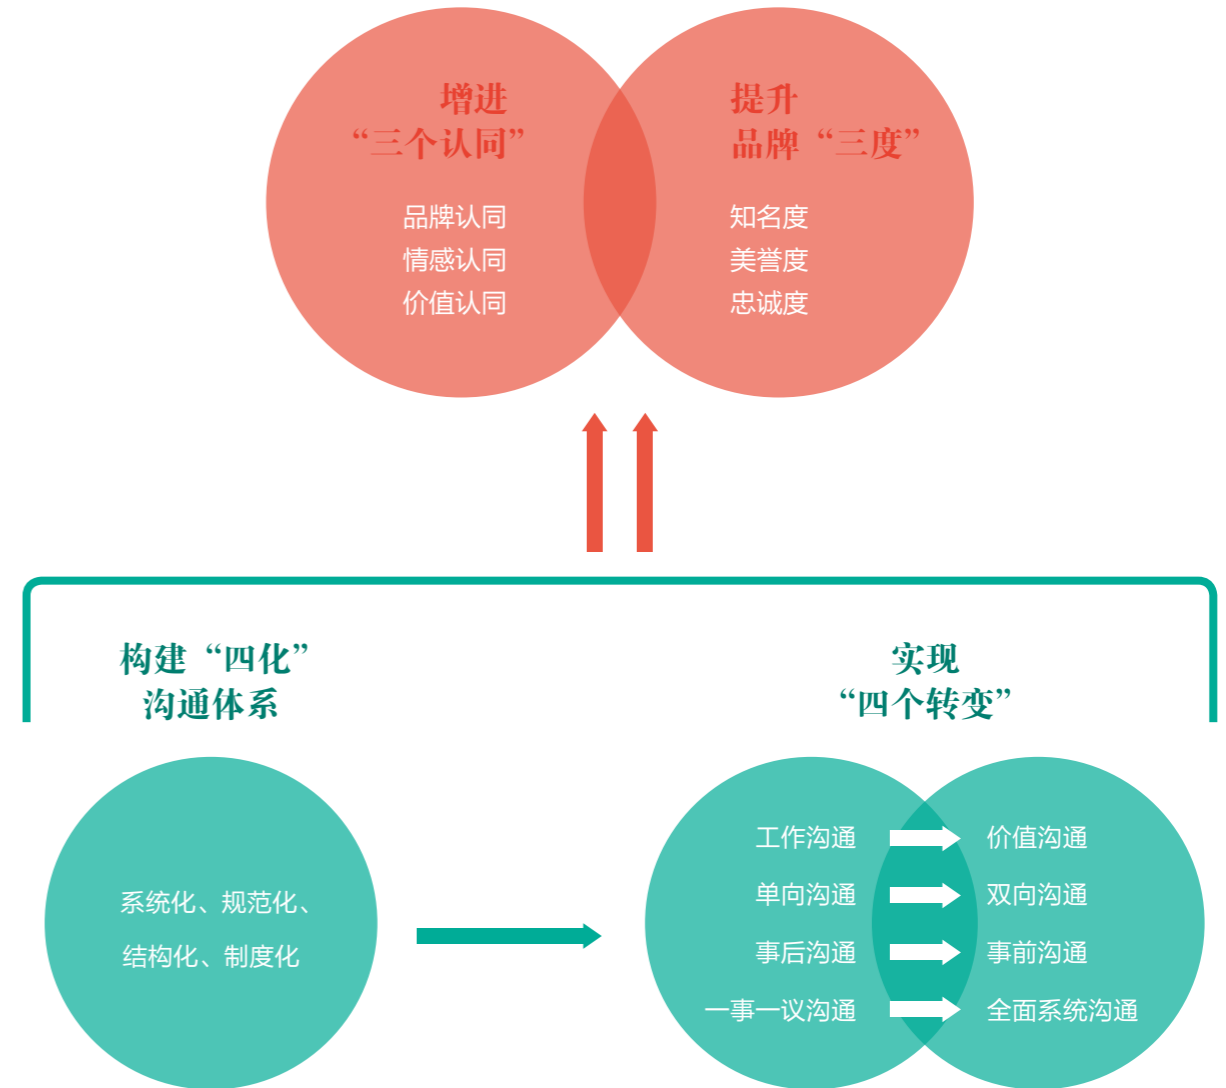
增进
“三个认同”

品牌认同
情感认同
价值认同

提升
品牌“三度”

知名度
美誉度
忠诚度

构建“四化”
沟通体系

系统化、规范化、
结构化、制度化

实现
“四个转变”

工作沟通
单向沟通
事后沟通
一事一议沟通

价值沟通
双向沟通
事前沟通
全面系统沟通